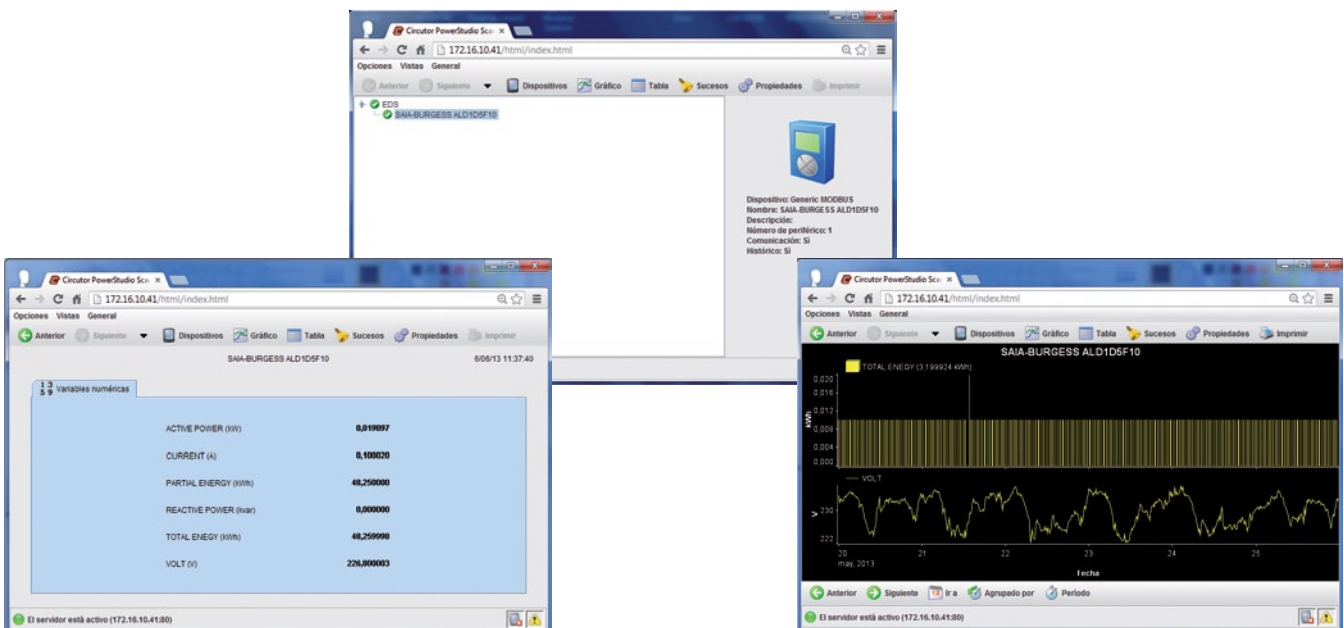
Circutor PowerStudio Sca ×

172.16.10.41/html/index.html

Opciones Vistas General

Anterior Siguiente Dispositivos Gráfico Tabla Sucesos Propiedades Imprimir

EDS
SAIA-BURGESS ALD1D5F10

Dispositivo: Generic MODBUS
Nombre: SAIA-BURGESS ALD1D5F10
Descripción:
Número de periférico: 1
Comunicación: Sí
Histórico: Sí

Circutor PowerStudio Sca ×

172.16.10.41/html/index.html

Opciones Vistas General

Anterior Siguiente Dispositivos Gráfico Tabla Sucesos Propiedades Imprimir

SAIA-BURGESS ALD1D5F10

6/06/13 11:37:40

Variables numéricas

| | |
|---|---|
| ACTIVE POWER (kW) | 0,019097 |
| CURRENT (A) | 0,100020 |
| PARTIAL ENERGY (kWh) | 48,250000 |
| REACTIVE POWER (kvar) | 0,000000 |
| TOTAL ENEGY (kWh) | 48,259990 |
| VOLT (V) | 226,800003 |

El servidor está activo (172.16.10.41:80)

Circutor PowerStudio Sca ×

172.16.10.41/html/index.html

Opciones Vistas General

Anterior Siguiente Dispositivos Gráfico Tabla Sucesos Propiedades Imprimir

SAIA-BURGESS ALD1D5F10

TOTAL ENEGY (3,199924 kWh)

0,020
0,016
0,012
0,008
0,004
0,000

kWh

VOLT

V

230
222

20
may, 2013
21
22
23
24
25

Fecha

Anterior Siguiente Ir a Agrupado por Periodo

El servidor está activo (172.16.10.41:80)